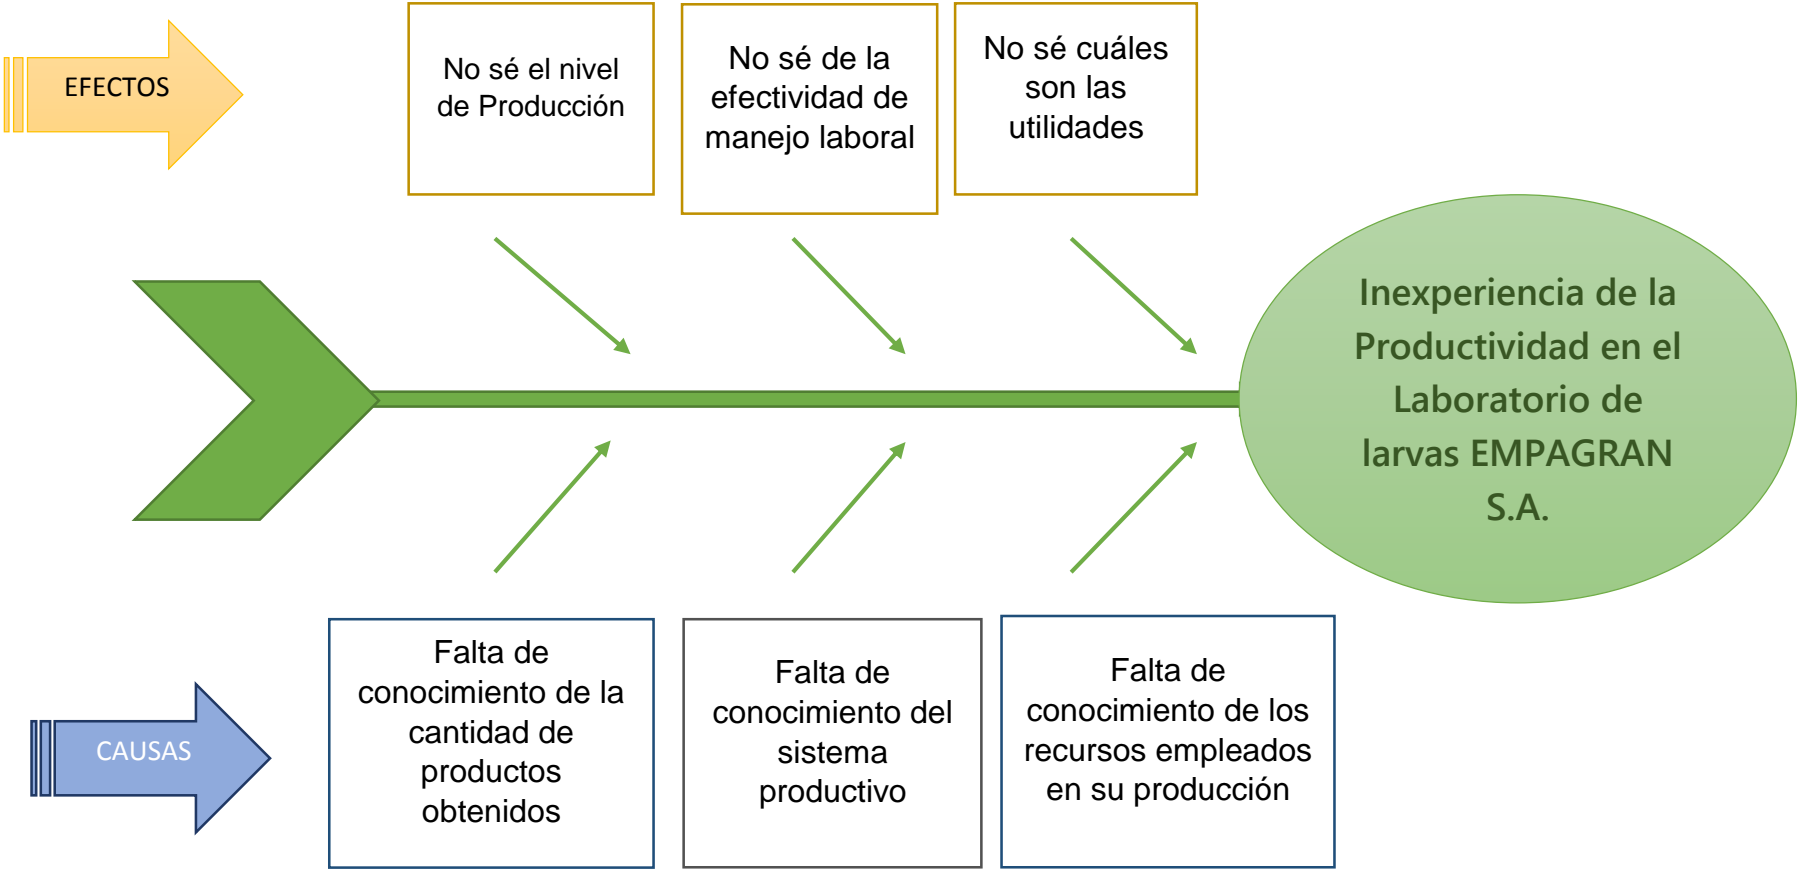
EFECTOS

No sé el nivel de Producción

No sé de la efectividad de manejo laboral

No sé cuáles son las utilidades

Inexperiencia de la Productividad en el Laboratorio de larvas EMPAGRAN S.A.

CAUSAS

Falta de conocimiento de la cantidad de productos obtenidos

Falta de conocimiento del sistema productivo

Falta de conocimiento de los recursos empleados en su producción